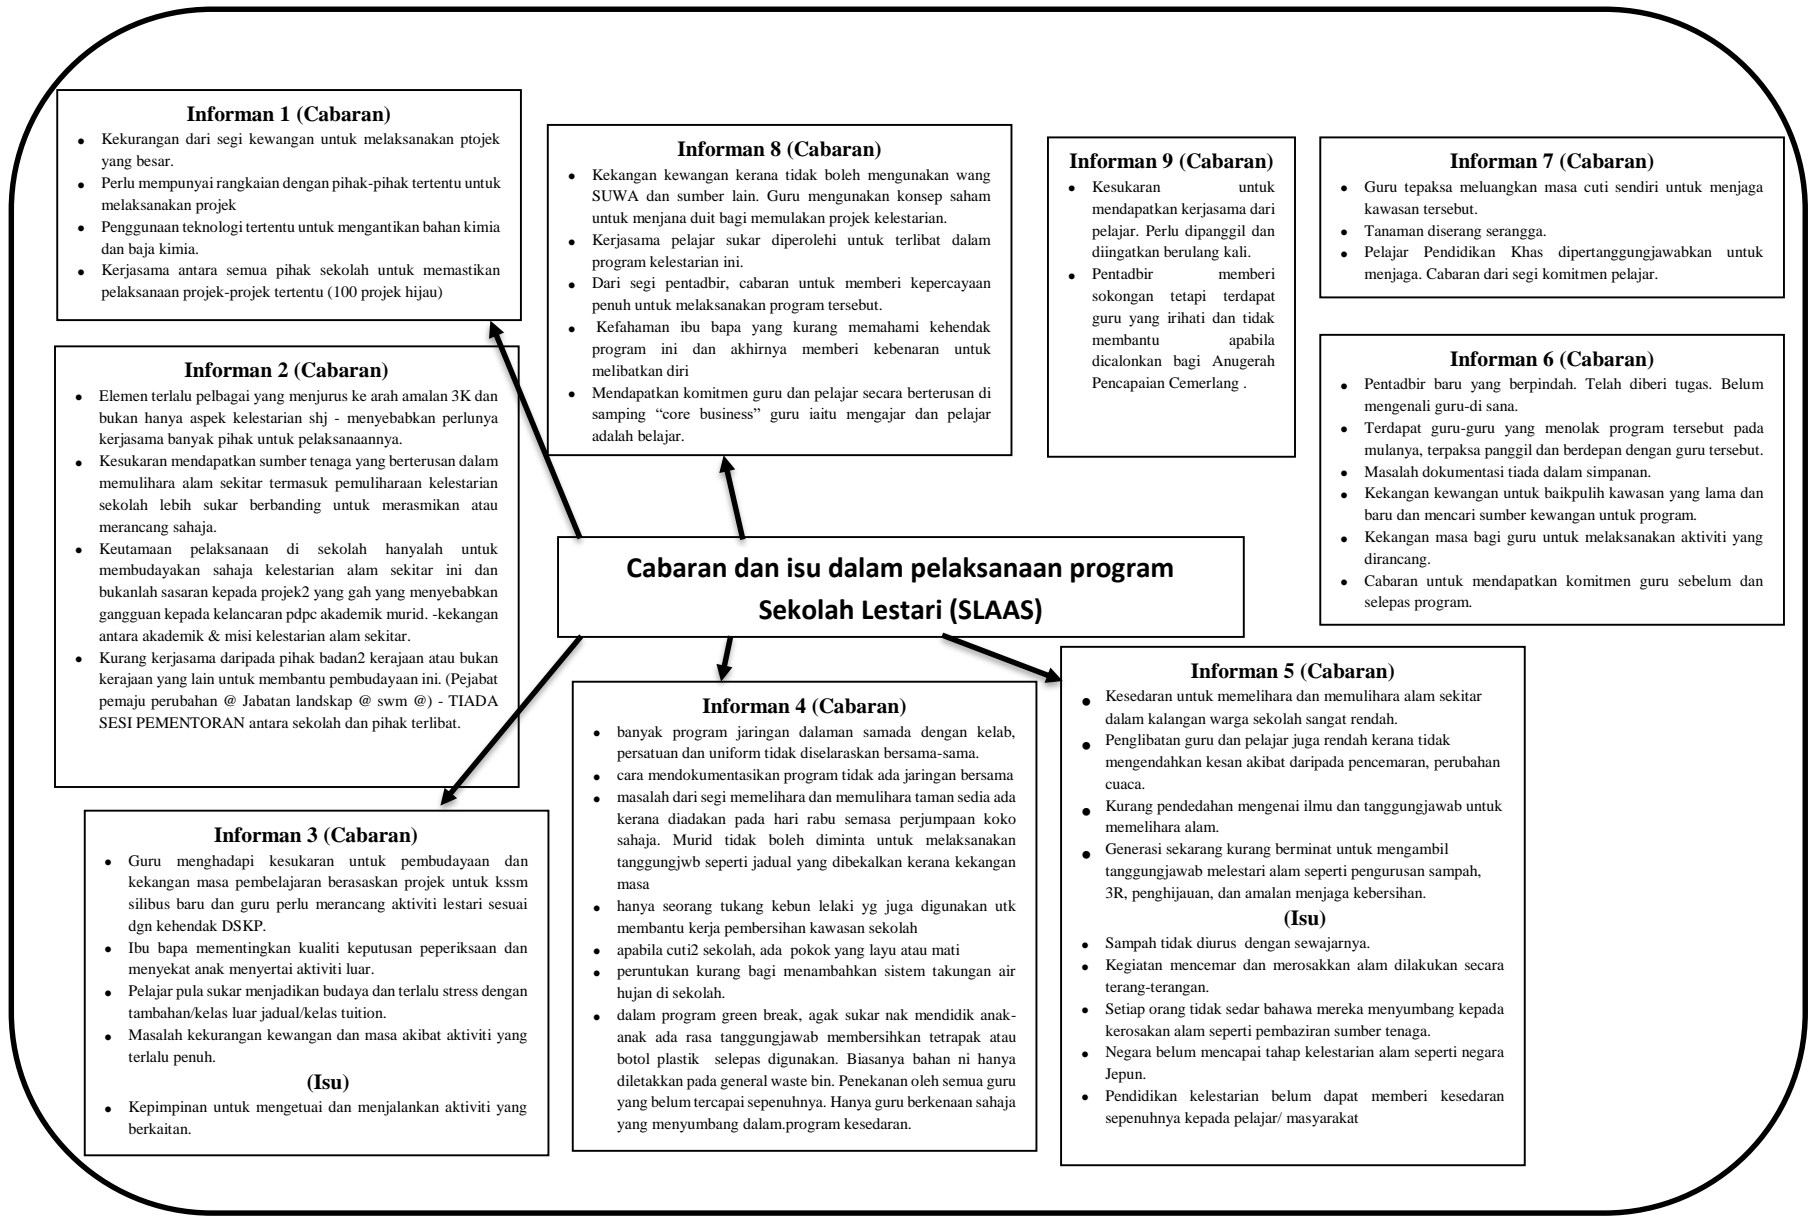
Informan 1 (Cabaran)
- Kekurangan dari segi kewangan untuk melaksanakan ptojek yang besar.
- Perlu mempunyai rangkaian dengan pihak-pihak tertentu untuk melaksanakan projek
- Penggunaan teknologi tertentu untuk mengantikan bahan kimia dan baja kimia.
- Kerjasama antara semua pihak sekolah untuk memastikan pelaksanaan projek-projek tertentu (100 projek hijau)

Informan 8 (Cabaran)
- Kekangan kewangan kerana tidak boleh mengunakan wang SUWA dan sumber lain. Guru mengunakan konsep saham untuk menjana duit bagi memulakan projek kelestarian.
- Kerjasama pelajar sukar diperolehi untuk terlibat dalam program kelestarian ini.
- Dari segi pentadbir, cabaran untuk memberi kepercayaan penuh untuk melaksanakan program tersebut.
- Kefahaman ibu bapa yang kurang memahami kehendak program ini dan akhirnya memberi kebenaran untuk melibatkan diri
- Mendapatkan komitmen guru dan pelajar secara berterusan di samping "core business" guru iaitu mengajar dan pelajar adalah belajar.

Informan 9 (Cabaran)
- Kesukaran untuk mendapatkan kerjasama dari pelajar. Perlu dipanggil dan diingatkan berulang kali.
- Pentadbir memberi sokongan tetapi terdapat guru yang irihati dan tidak membantu apabila dicalonkan bagi Anugerah Pencapaian Cemerlang .

Informan 7 (Cabaran)
- Guru tepaksa meluangkan masa cuti sendiri untuk menjaga kawasan tersebut.
- Tanaman diserang serangga.
- Pelajar Pendidikan Khas dipertanggungjawabkan untuk menjaga. Cabaran dari segi komitmen pelajar.

Informan 2 (Cabaran)
- Elemen terlalu pelbagai yang menjurus ke arah amalan 3K dan bukan hanya aspek kelestarian shj - menyebabkan perlunya kerjasama banyak pihak untuk pelaksanaannya.
- Kesukaran mendapatkan sumber tenaga yang berterusan dalam memulihara alam sekitar termasuk pemuliharaan kelestarian sekolah lebih sukar berbanding untuk merasmikan atau merancang sahaja.
- Keutamaan pelaksanaan di sekolah hanyalah untuk membudayakan sahaja kelestarian alam sekitar ini dan bukanlah sasaran kepada projek2 yang gah yang menyebabkan gangguan kepada kelancaran pdpc akademik murid. -kekangan antara akademik & misi kelestarian alam sekitar.
- Kurang kerjasama daripada pihak badan2 kerajaan atau bukan kerajaan yang lain untuk membantu pembudayaan ini. (Pejabat pemaju perubahan @ Jabatan landskap @ swm @) - TIADA SESI PEMENTORAN antara sekolah dan pihak terlibat.

Informan 6 (Cabaran)
- Pentadbir baru yang berpindah. Telah diberi tugas. Belum mengenali guru-di sana.
- Terdapat guru-guru yang menolak program tersebut pada mulanya, terpaksa panggil dan berdepan dengan guru tersebut.
- Masalah dokumentasi tiada dalam simpanan.
- Kekangan kewangan untuk baikpulih kawasan yang lama dan baru dan mencari sumber kewangan untuk program.
- Kekangan masa bagi guru untuk melaksanakan aktiviti yang dirancang.
- Cabaran untuk mendapatkan komitmen guru sebelum dan selepas program.

Cabaran dan isu dalam pelaksanaan program Sekolah Lestari (SLAAS)

Informan 5 (Cabaran)
- Kesedaran untuk memelihara dan memulihara alam sekitar dalam kalangan warga sekolah sangat rendah.
- Penglibatan guru dan pelajar juga rendah kerana tidak mengendahkan kesan akibat daripada pencemaran, perubahan cuaca.
- Kurang pendedahan mengenai ilmu dan tanggungjawab untuk memelihara alam.
- Generasi sekarang kurang berminat untuk mengambil tanggungjawab melestari alam seperti pengurusan sampah, 3R, penghijauan, dan amalan menjaga kebersihan.
(Isu)
- Sampah tidak diurus dengan sewajarnya.
- Kegiatan mencemar dan merosakkan alam dilakukan secara terang-terangan.
- Setiap orang tidak sedar bahawa mereka menyumbang kepada kerosakan alam seperti pembaziran sumber tenaga.
- Negara belum mencapai tahap kelestarian alam seperti negara Jepun.
- Pendidikan kelestarian belum dapat memberi kesedaran sepenuhnya kepada pelajar/ masyarakat

Informan 4 (Cabaran)
- banyak program jaringan dalaman samada dengan kelab, persatuan dan uniform tidak diselaraskan bersama-sama.
- cara mendokumentasikan program tidak ada jaringan bersama
- masalah dari segi memelihara dan memulihara taman sedia ada kerana diadakan pada hari rabu semasa perjumpaan koko sahaja. Murid tidak boleh diminta untuk melaksanakan tanggungjwb seperti jadual yang dibekalkan kerana kekangan masa
- hanya seorang tukang kebun lelaki yg juga digunakan utk membantu kerja pembersihan kawasan sekolah
- apabila cuti2 sekolah, ada pokok yang layu atau mati
- peruntukan kurang bagi menambahkan sistem takungan air hujan di sekolah.
- dalam program green break, agak sukar nak mendidik anak-anak ada rasa tanggungjawab membersihkan tetrapak atau botol plastik selepas digunakan. Biasanya bahan ni hanya diletakkan pada general waste bin. Penekanan oleh semua guru yang belum tercapai sepenuhnya. Hanya guru berkenaan sahaja yang menyumbang dalam.program kesedaran.

Informan 3 (Cabaran)
- Guru menghadapi kesukaran untuk pembudayaan dan kekangan masa pembelajaran berasaskan projek untuk kssm silibus baru dan guru perlu merancang aktiviti lestari sesuai dgn kehendak DSKP.
- Ibu bapa mementingkan kualiti keputusan peperiksaan dan menyekat anak menyertai aktiviti luar.
- Pelajar pula sukar menjadikan budaya dan terlalu stress dengan tambahan/kelas luar jadual/kelas tuition.
- Masalah kekurangan kewangan dan masa akibat aktiviti yang terlalu penuh.
(Isu)
- Kepimpinan untuk mengetuai dan menjalankan aktiviti yang berkaitan.